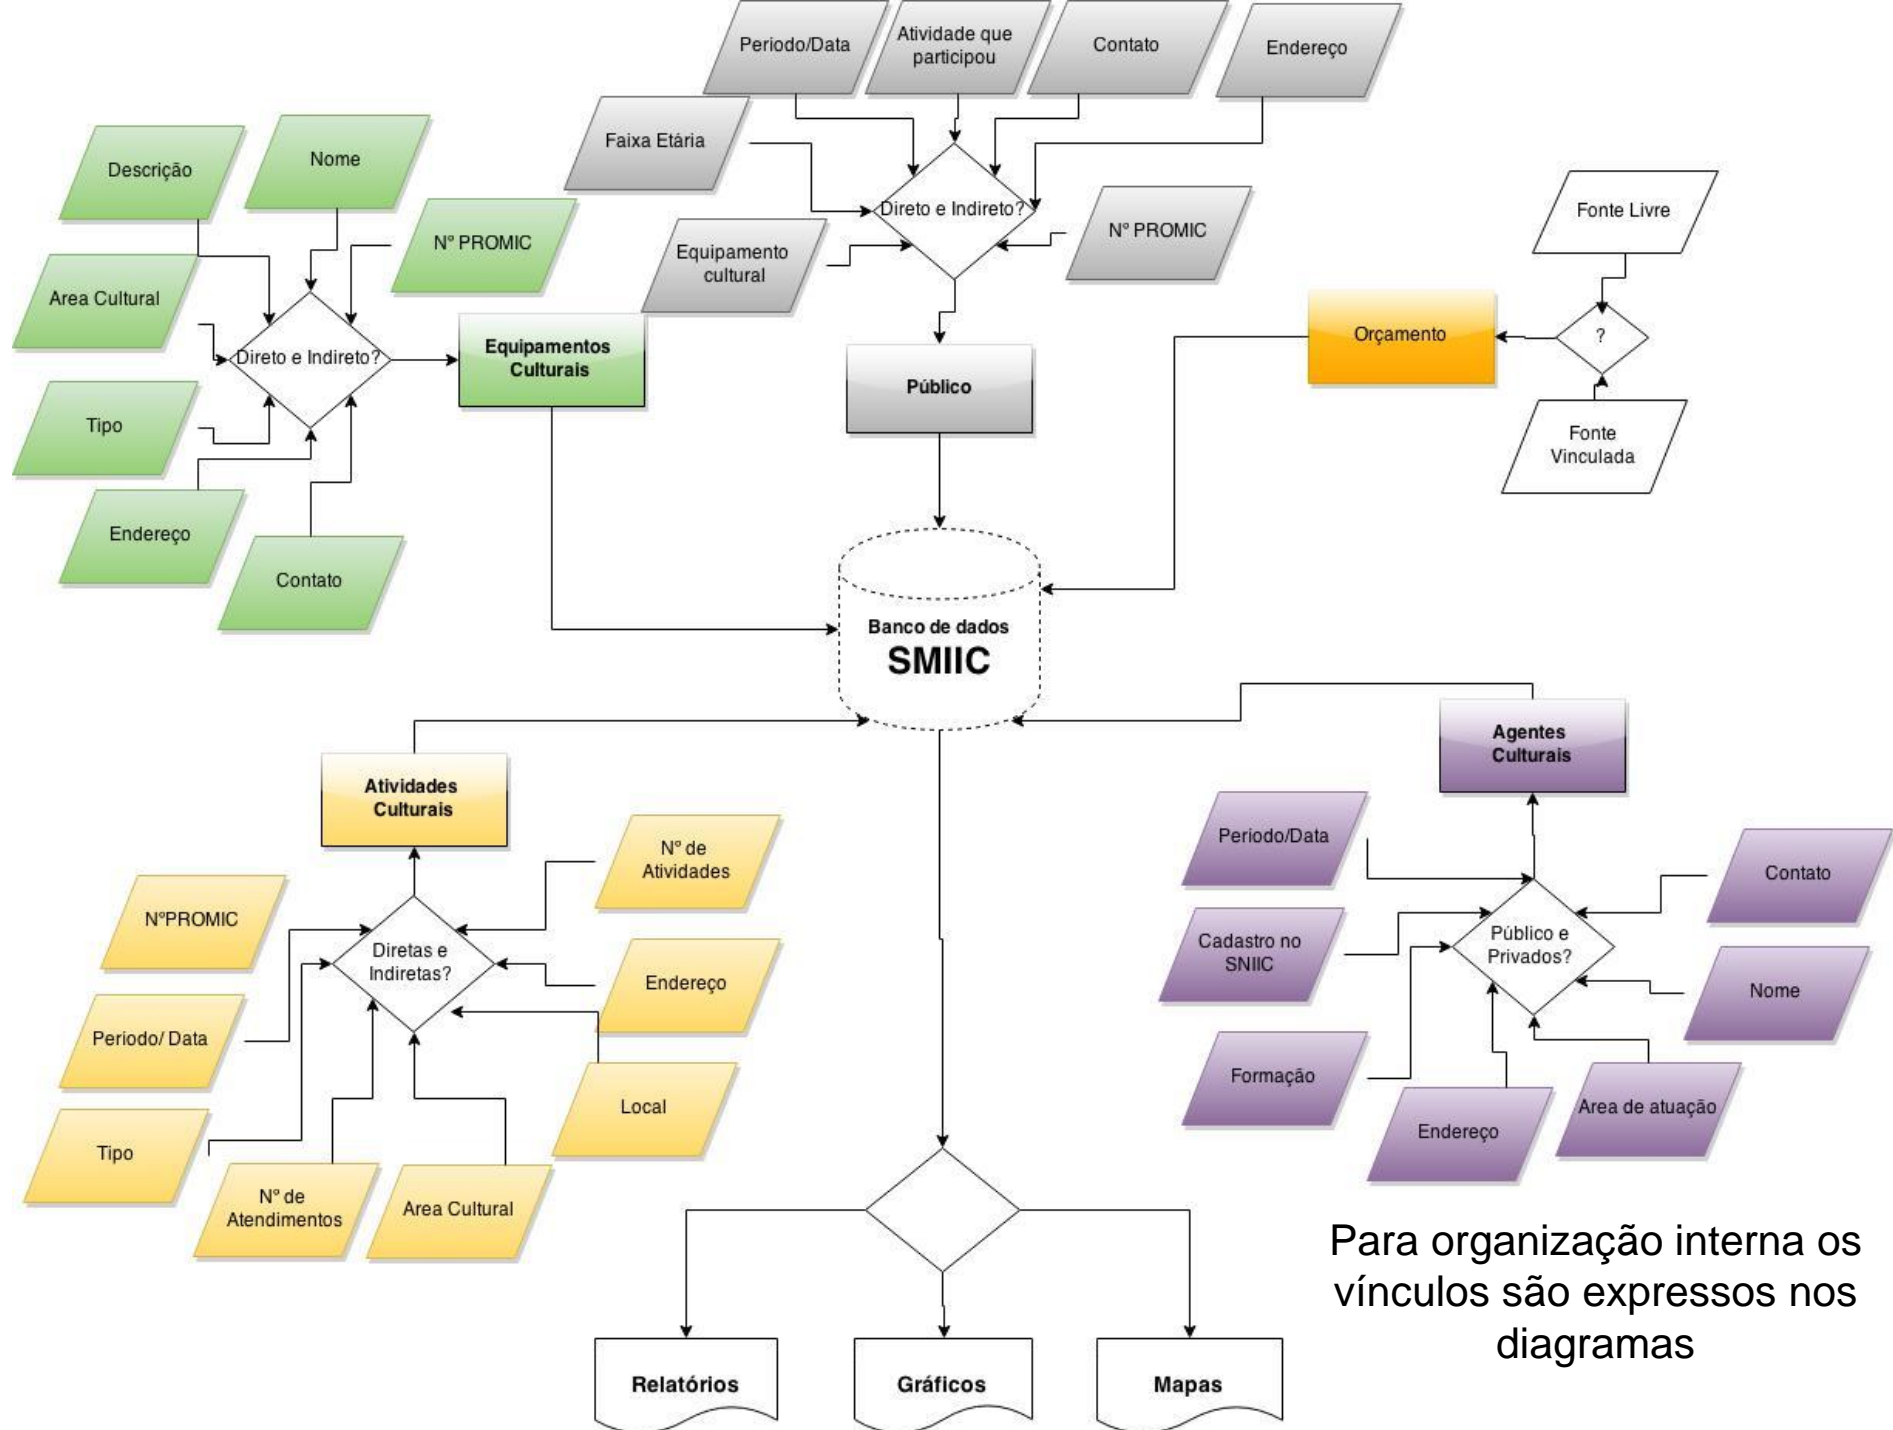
Periodo/Data

Atividade que participou

Contato

Endereço

Faixa Etária

Direto e Indireto?

Nº PROMIC

Equipamento cultural

Público

Descrição

Nome

Nº PROMIC

Area Cultural

Direto e Indireto?

Equipamentos Culturais

Tipo

Endereço

Contato

Fonte Livre

Orçamento

?

Fonte Vinculada

Banco de dados

SMIIC

Atividades Culturais

Nº de Atividades

NºPROMIC

Diretas e Indiretas?

Endereço

Periodo/ Data

Local

Tipo

Nº de Atendimentos

Area Cultural

Agentes Culturais

Periodo/Data

Contato

Cadastro no SNIIC

Público e Privados?

Nome

Formação

Endereço

Area de atuação

Relatórios

Gráficos

Mapas

Para organização interna os vínculos são expressos nos diagramas